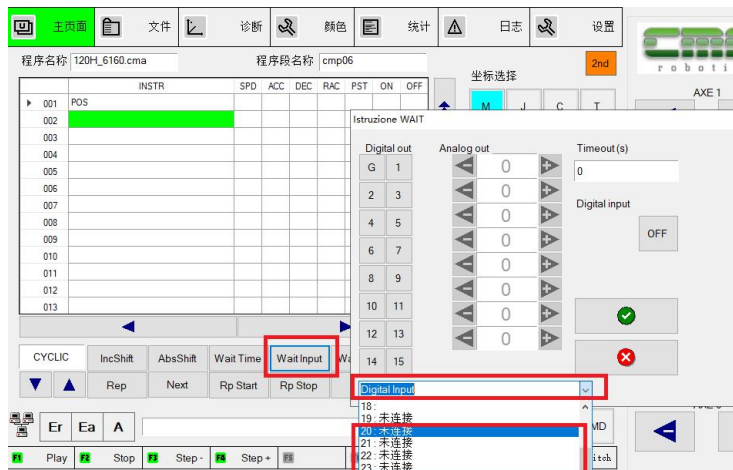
主页面 文件 诊断 颜色 统计 日志 设置

程序名称 120H_6160.cma 程序段名称 cmp06 2nd

坐标选择

robotics

AXE 1

| | INSTR | SPD | ACC | DEC | RAC | PST | ON | OFF |
|---|---|---|---|---|---|---|---|---|
| 001 | POS | | | | | | | |
| 002 | | | | | | | | |
| 003 | | | | | | | | |
| 004 | | | | | | | | |
| 005 | | | | | | | | |
| 006 | | | | | | | | |
| 007 | | | | | | | | |
| 008 | | | | | | | | |
| 009 | | | | | | | | |
| 010 | | | | | | | | |
| 011 | | | | | | | | |
| 012 | | | | | | | | |
| 013 | | | | | | | | |

M J C T

Istruzione WAIT

Digital out
G 1
2 3
4 5
6 7
8 9
10 11
12 13
14 15

Analog out
0
0
0
0
0
0
0
0

Timeout(s)
0

Digital input
OFF

CYCLIC IncShift AbsShift Wait Time Wait Input Wa

Rep Next Rp Start Rp Stop

Digital Input

18 :
19 : 未连接
20 : 未连接
21 : 未连接
22 : 未连接
23 : 未连接

Er Ea A

MD

F1 Play F2 Stop F3 Step - F4 Step + F5

itch